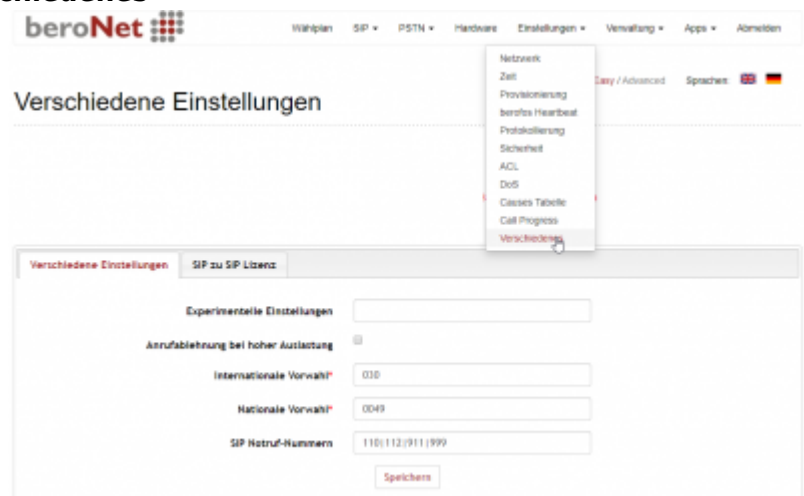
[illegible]
beroNet

Wählplan SIP ▾ PSTN ▾ Hardware Einstellungen ▾ Verwaltung ▾ Apps ▾ Abmelden

Netzwerk
Zeit
Provisionierung
berofos Heartbeat
Protokollierung
Sicherheit
ACL
DoS
Causes Tabelle
Call Progress
Verschiedenes

Easy / Advanced Sprachen

Verschiedene Einstellungen

Verschiedene Einstellungen | SIP zu SIP Lizenz

Experimentelle Einstellungen

Anrufablehnung bei hoher Auslastung

Internationale Vorwahl* 030

Nationale Vorwahl* 0049

SIP Notruf-Nummern 110|112|911|999

Speichern